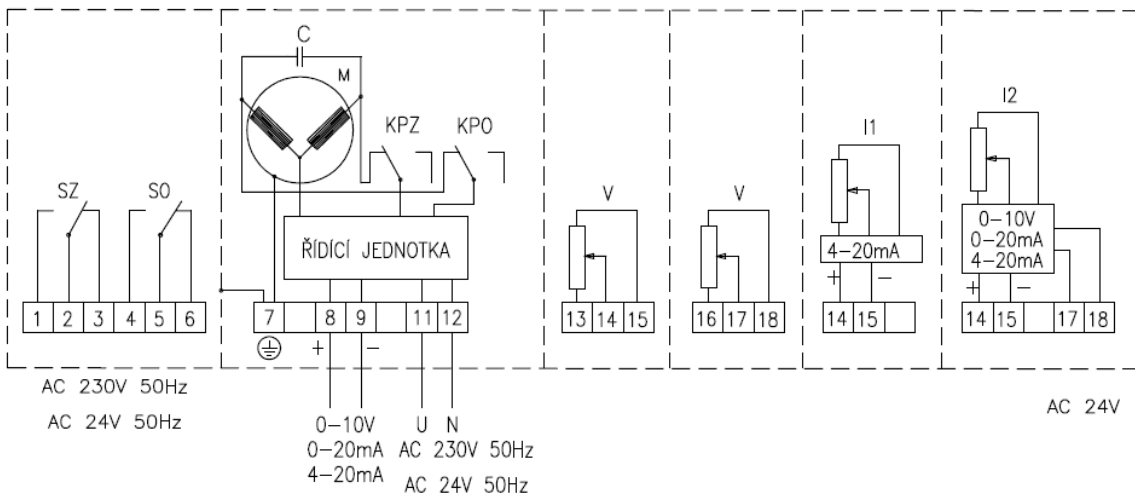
C
M
KPZ
KPO
SZ
SO
ŘÍDÍCÍ JEDNOTKA
V
V
I1
I2
4–20mA
0–10V
0–20mA
4–20mA
+
–
+
–
1 2 3 4 5 6
7 8 9 11 12
+ –
13 14 15
16 17 18
14 15
14 15 17 18
AC 230V 50Hz
AC 24V 50Hz
0–10V
0–20mA
4–20mA
U N
AC 230V 50Hz
AC 24V 50Hz
AC 24V